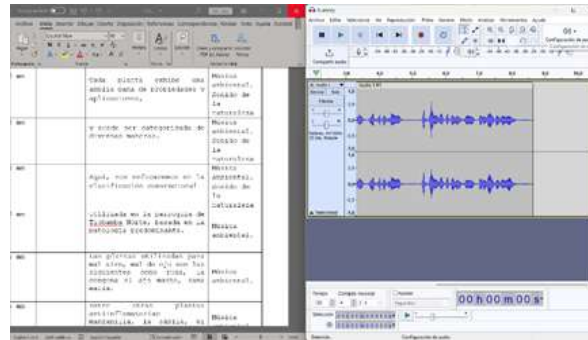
Archivo Inicio Insertar Dibujar Diseño Disposición Referencias Correspondencia Revisar Vista Ayuda

| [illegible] | Cada planta exhibe una amplia gama de propiedades y aplicaciones, | Música ambiental. Sonido de la naturaleza |
|---|---|---|
| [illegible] | y puede ser categorizada de diversas maneras. | Música ambiental. Sonido de la naturaleza |
| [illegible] | Aquí, nos enfocaremos en la clasificación conmemorativa? | Música ambiental. Sonido de la naturaleza |
| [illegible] | utilizada en la parroquia de Tufiño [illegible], basada en su naturaleza predominante. | Música ambiental. |
| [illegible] | Las plantas utilizadas para mal aire, mal de ojo son las siguientes como ruda, la congona el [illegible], santa maría. | Música ambiental. |
| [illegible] | entre otras plantas antiinflamatorias manzanilla, la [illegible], su | Música ambiental. |

Audacity

Archivo Editar Seleccionar Ver Reproducción Pistas Generar Efecto Analizar Herramientas Ayuda

Compartir audio

Configuración de audio

Audio 1

Audio 1 #1

Silenciar Solo

Efectos

Seleccionar

Tiempo

Compás musical

Ajustar

00 h 00 m 00 s

Selección

Detenido.